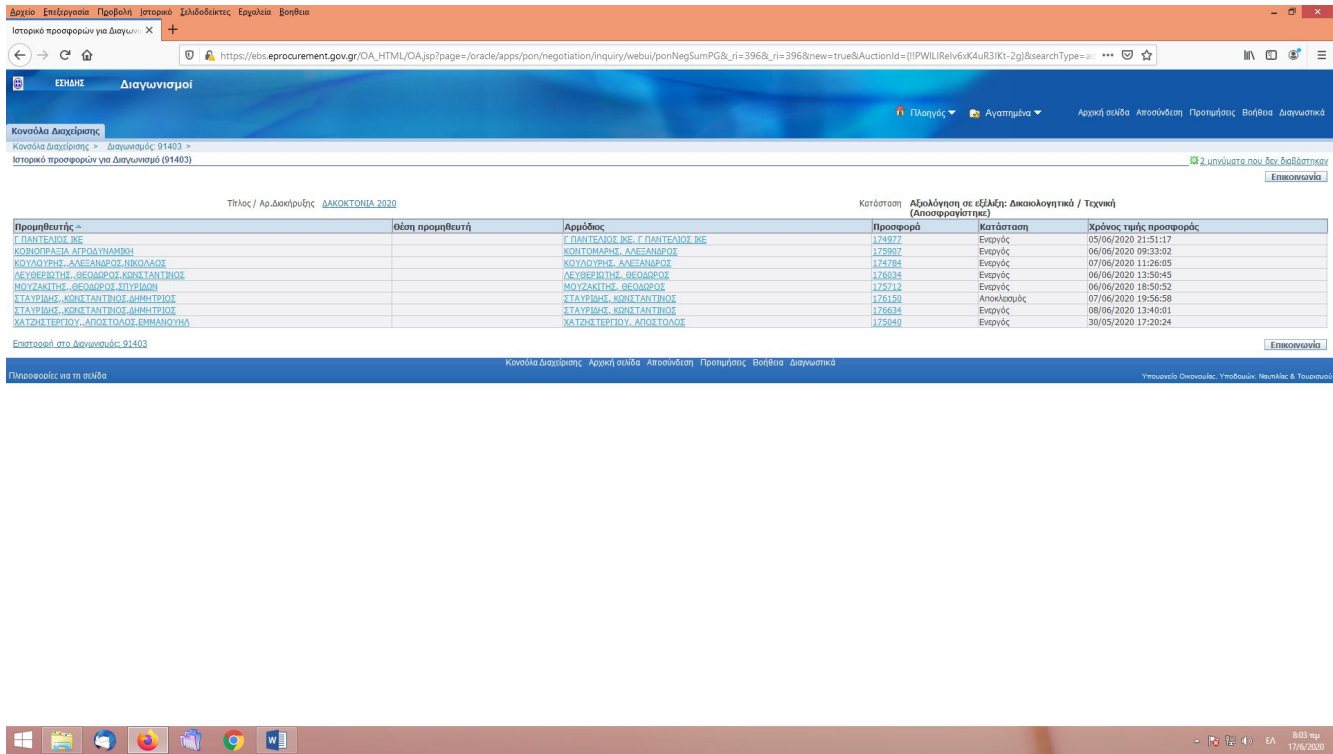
Αρχείο Επεξεργασία Προβολή Ιστορικό Σελιδοδείκτες Εργαλεία Βοήθεια

Ιστορικό προσφορών για Διαγων

https://ebs.eprocurement.gov.gr/OA_HTML/OA.jsp?page=/oracle/apps/pon/negotiation/inquiry/webui/ponNegSumPG&_ri=396&_ri=396&new=true&AuctionId={!!PWLIRelv6xK4uR3IKt-2g}&searchType=a

ΕΣΗΔΗΣ Διαγωνισμοί

Πλοηγός Αγαπημένα Αρχική σελίδα Αποσύνδεση Προτιμήσεις Βοήθεια Διαγνωστικά

Κονσόλα Διαχείρισης

Κονσόλα Διαχείρισης > Διαγωνισμός: 91403 >

Ιστορικό προσφορών για Διαγωνισμό (91403)

2 μηνύματα που δεν διαβάστηκαν

Επικοινωνία

Τίτλος / Αρ.Διακήρυξης ΔΑΚΟΚΤΟΝΙΑ 2020

Κατάσταση Αξιολόγηση σε εξέλιξη: Δικαιολογητικά / Τεχνική (Αποσφραγίστηκε)

| Προμηθευτής | Θέση προμηθευτή | Αρμόδιος | Προσφορά | Κατάσταση | Χρόνος τιμής προσφοράς |
|---|---|---|---|---|---|
| Γ ΠΑΝΤΕΛΙΟΣ ΙΚΕ | | Γ ΠΑΝΤΕΛΙΟΣ ΙΚΕ, Γ ΠΑΝΤΕΛΙΟΣ ΙΚΕ | 174977 | Ενεργός | 05/06/2020 21:51:17 |
| ΚΟΙΝΟΠΡΑΞΙΑ ΑΓΡΟΔΥΝΑΜΙΚΗ | | ΚΟΝΤΟΜΑΡΗΣ, ΑΛΕΞΑΝΔΡΟΣ | 175907 | Ενεργός | 06/06/2020 09:33:02 |
| ΚΟΥΛΟΥΡΗΣ,,ΑΛΕΞΑΝΔΡΟΣ,ΝΙΚΟΛΑΟΣ | | ΚΟΥΛΟΥΡΗΣ, ΑΛΕΞΑΝΔΡΟΣ | 174784 | Ενεργός | 07/06/2020 11:26:05 |
| ΛΕΥΘΕΡΙΩΤΗΣ,,ΘΕΟΔΩΡΟΣ,ΚΩΝΣΤΑΝΤΙΝΟΣ | | ΛΕΥΘΕΡΙΩΤΗΣ, ΘΕΟΔΩΡΟΣ | 176034 | Ενεργός | 06/06/2020 13:50:45 |
| ΜΟΥΖΑΚΙΤΗΣ,,ΘΕΟΔΩΡΟΣ,ΣΠΥΡΙΔΩΝ | | ΜΟΥΖΑΚΙΤΗΣ, ΘΕΟΔΩΡΟΣ | 175712 | Ενεργός | 06/06/2020 18:50:52 |
| ΣΤΑΥΡΙΔΗΣ,,ΚΩΝΣΤΑΝΤΙΝΟΣ,ΔΗΜΗΤΡΙΟΣ | | ΣΤΑΥΡΙΔΗΣ, ΚΩΝΣΤΑΝΤΙΝΟΣ | 176150 | Αποκλεισμός | 07/06/2020 19:56:58 |
| ΣΤΑΥΡΙΔΗΣ,,ΚΩΝΣΤΑΝΤΙΝΟΣ,ΔΗΜΗΤΡΙΟΣ | | ΣΤΑΥΡΙΔΗΣ, ΚΩΝΣΤΑΝΤΙΝΟΣ | 176634 | Ενεργός | 08/06/2020 13:40:01 |
| ΧΑΤΖΗΣΤΕΡΓΙΟΥ,,ΑΠΟΣΤΟΛΟΣ,ΕΜΜΑΝΟΥΗΛ | | ΧΑΤΖΗΣΤΕΡΓΙΟΥ, ΑΠΟΣΤΟΛΟΣ | 175040 | Ενεργός | 30/05/2020 17:20:24 |

Επιστροφή στο Διαγωνισμός: 91403

Επικοινωνία

Κονσόλα Διαχείρισης Αρχική σελίδα Αποσύνδεση Προτιμήσεις Βοήθεια Διαγνωστικά

Πληροφορίες για τη σελίδα

Υπουργείο Οικονομίας, Υποδομών, Ναυτιλίας & Τουρισμού

ΕΛ 8:03 πμ 17/6/2020